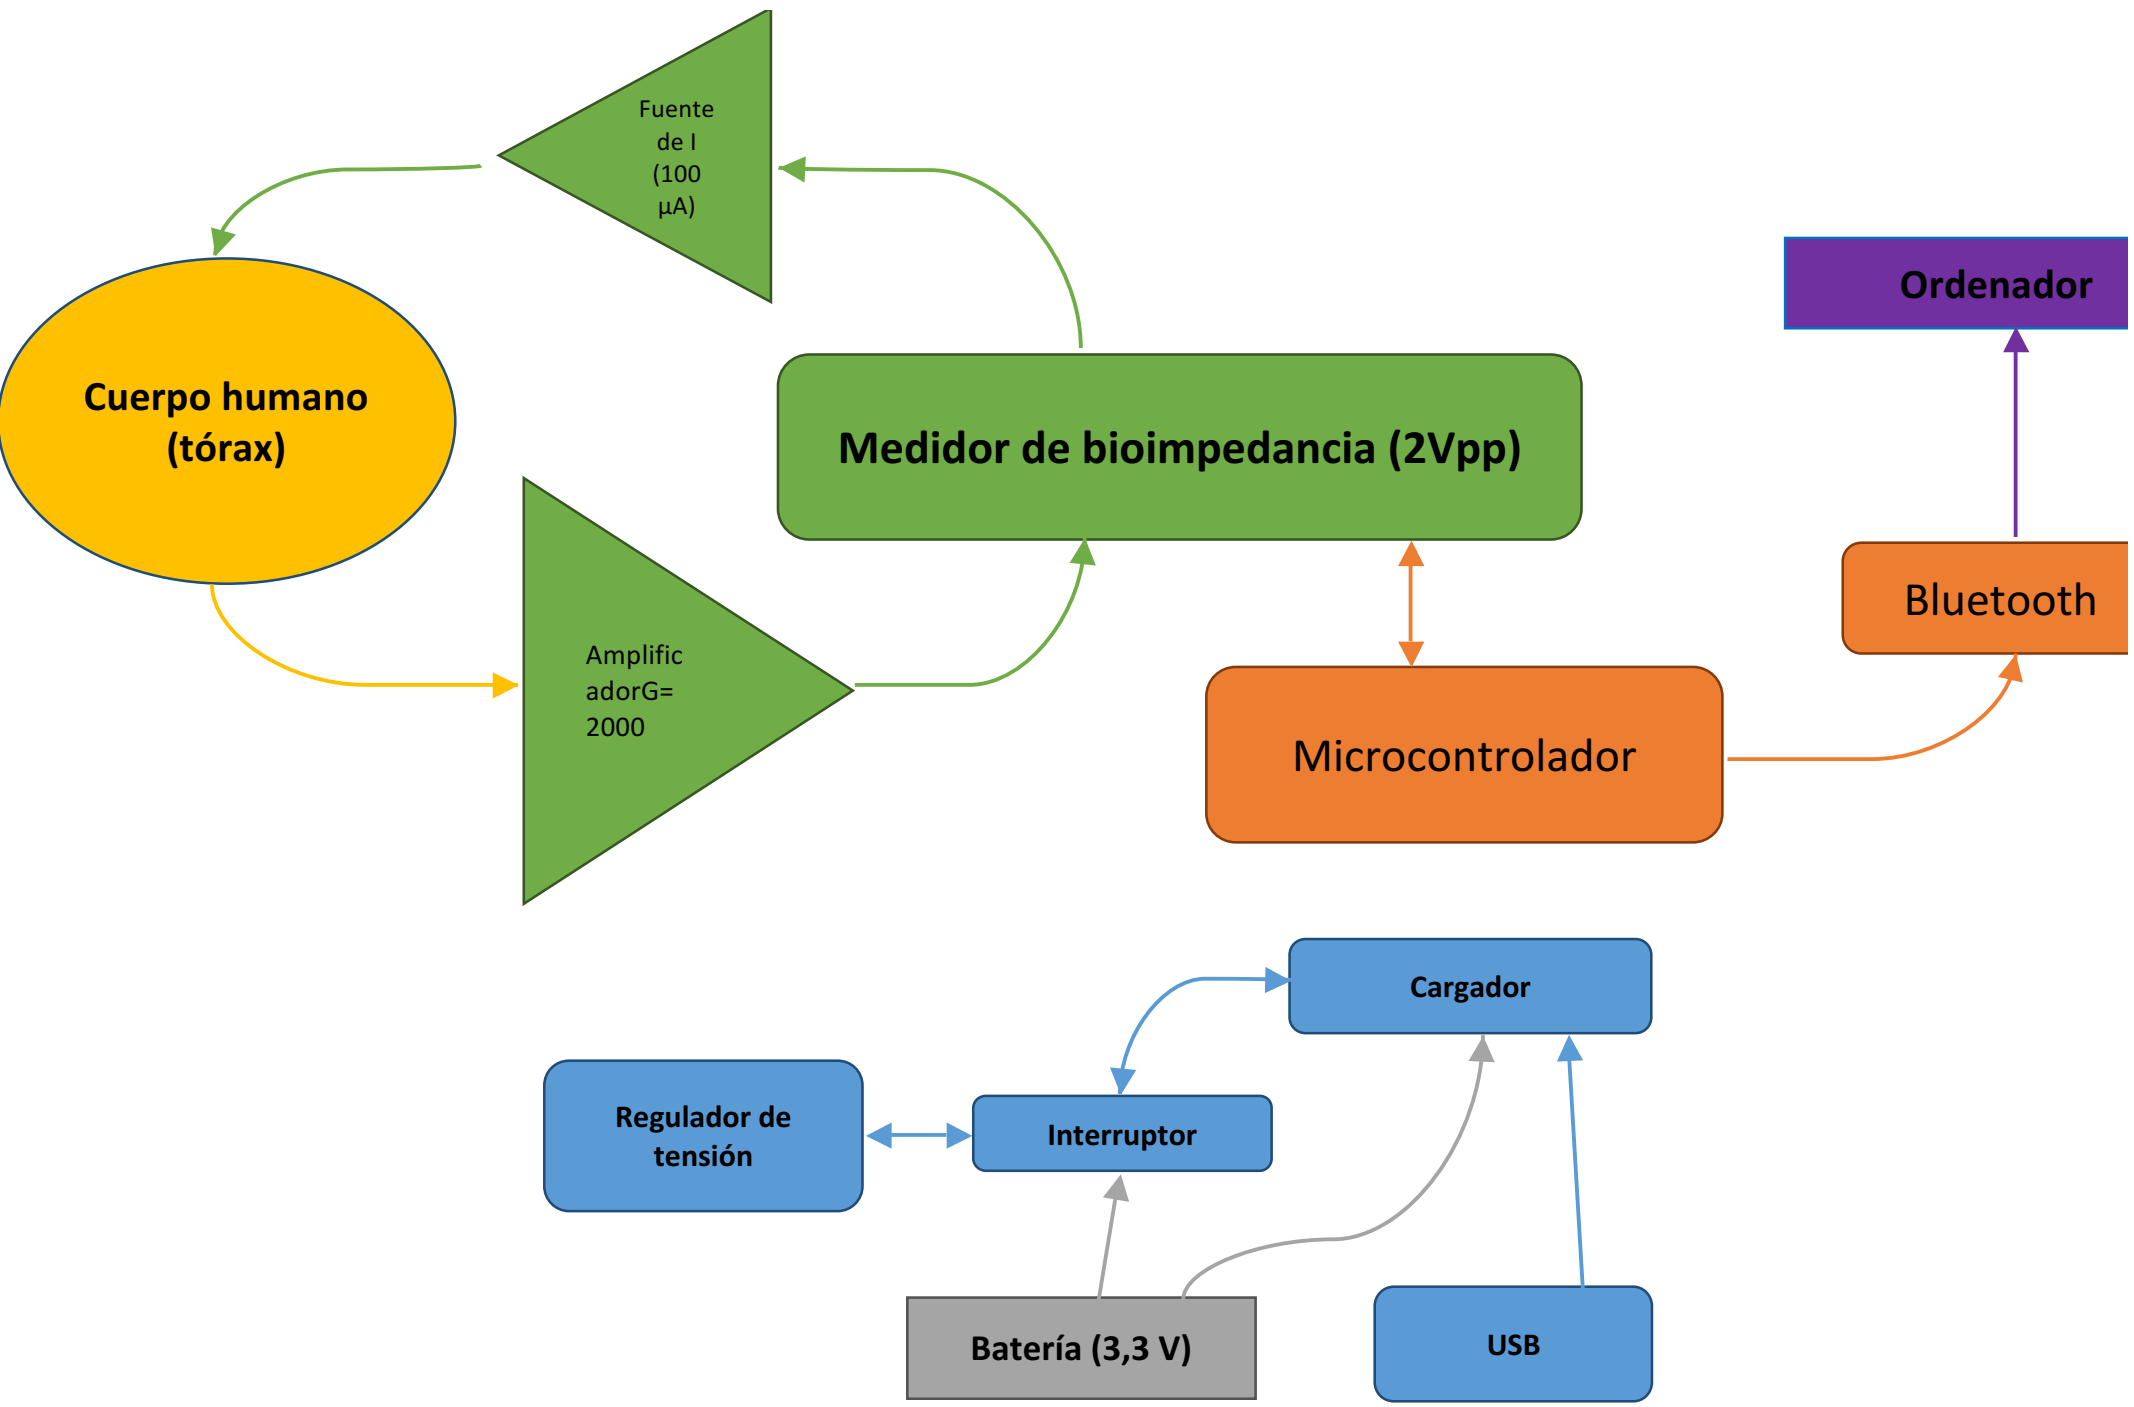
Fuente de I (100 µA)

Ordenador

Cuerpo humano (tórax)

Medidor de bioimpedancia (2Vpp)

Bluetooth

Amplific adorG= 2000

Microcontrolador

Cargador

Regulador de tensión

Interruptor

Batería (3,3 V)

USB